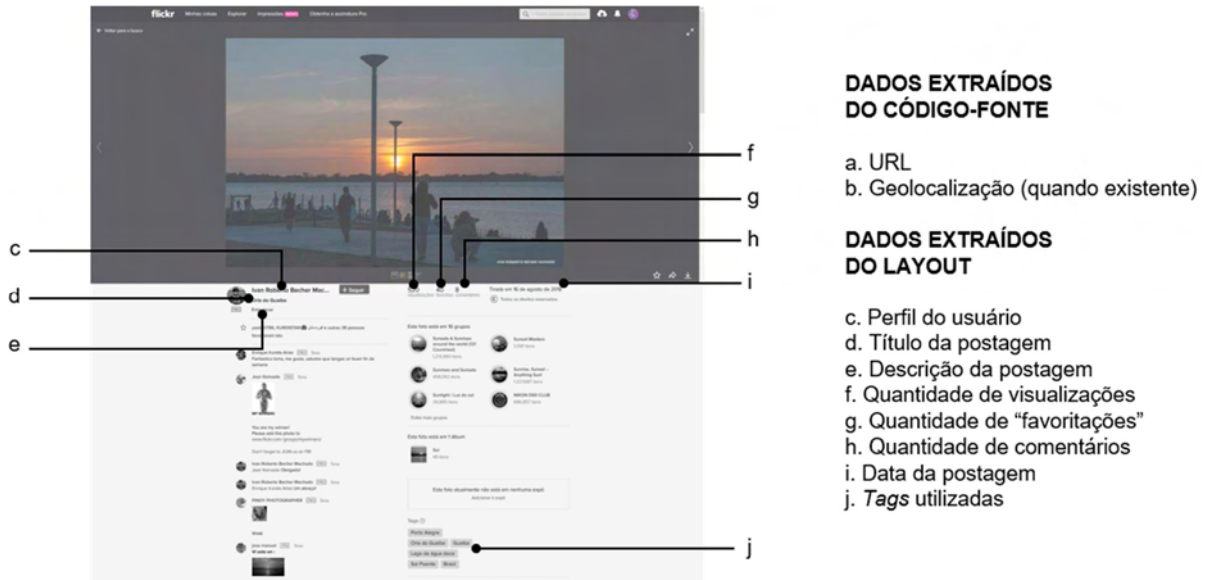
flickr Minhas coisas Explorar Impressões Obtenha a assinatura Pro

Voltar para o Explorar

c
d
e
f
g
h
i
j

Ivan Roberto Becher Mac... + Seguir

Orla do Guaíba

Tirada em 16 de agosto de 2016

Todos os direitos reservados

Esta foto está em 16 grupos

Sunset Masters

Sunrise and Sunsets

Sunlight / Luz do sol

NIKON D90 CLUB

Esta foto está em 1 álbum

Tags

Porto Alegre

Orla do Guaíba

Guaíba

Lago de água doce

Sol Poente

Brasil

DADOS EXTRAÍDOS DO CÓDIGO-FONTE

a. URL
b. Geolocalização (quando existente)

DADOS EXTRAÍDOS DO LAYOUT

c. Perfil do usuário
d. Título da postagem
e. Descrição da postagem
f. Quantidade de visualizações
g. Quantidade de “favoritações”
h. Quantidade de comentários
i. Data da postagem
j. *Tags* utilizadas